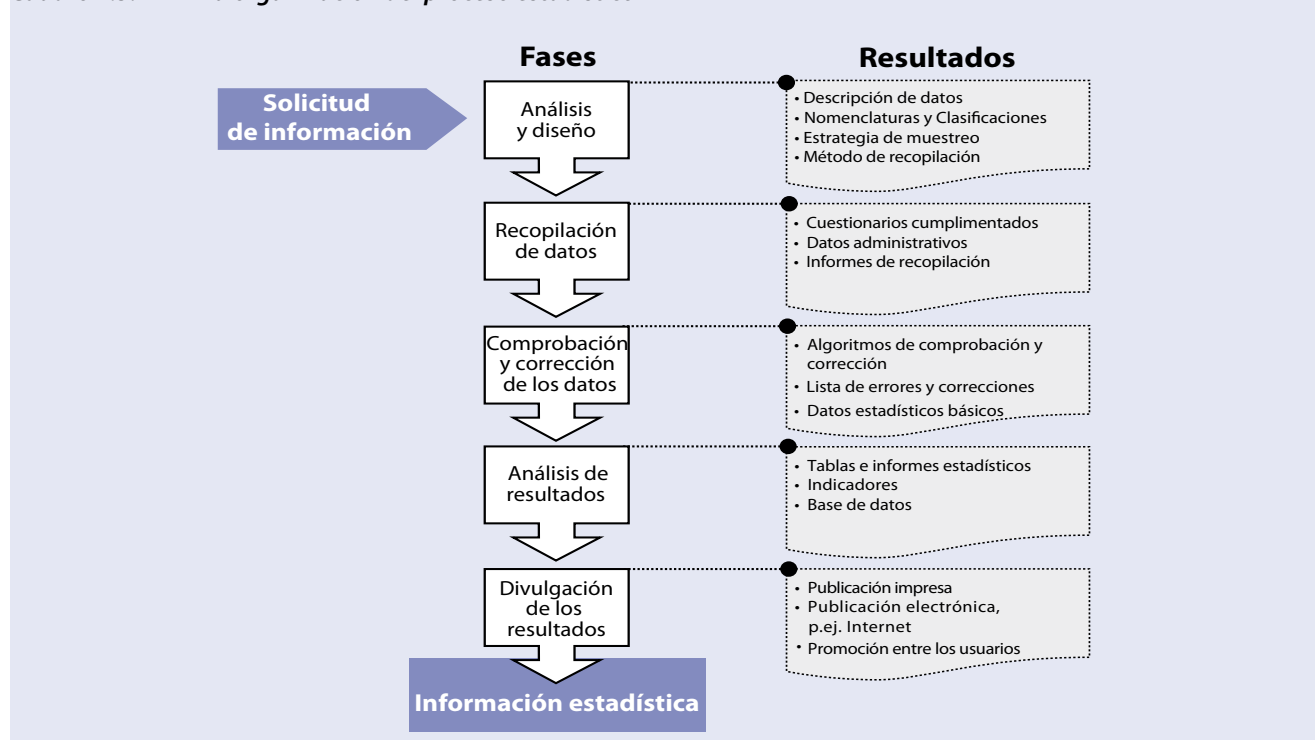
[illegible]

Fases

Resultados

Solicitud de información

Análisis y diseño

• Descripción de datos
• Nomenclaturas y Clasificaciones
• Estrategia de muestreo
• Método de recopilación

Recopilación de datos

• Cuestionarios cumplimentados
• Datos administrativos
• Informes de recopilación

Comprobación y corrección de los datos

• Algoritmos de comprobación y corrección
• Lista de errores y correcciones
• Datos estadísticos básicos

Análisis de resultados

• Tablas e informes estadísticos
• Indicadores
• Base de datos

Divulgación de los resultados

• Publicación impresa
• Publicación electrónica, p.ej. Internet
• Promoción entre los usuarios

Información estadística